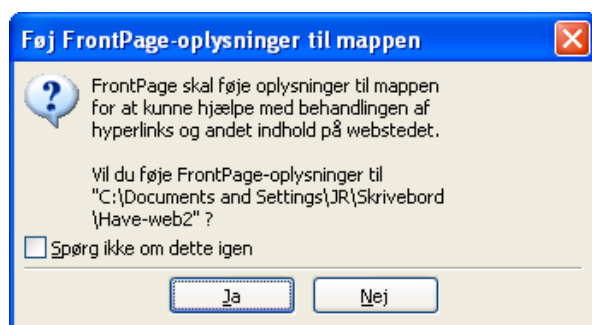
Føj FrontPage-oplysninger til mappen

FrontPage skal føje oplysninger til mappen for at kunne hjælpe med behandlingen af hyperlinks og andet indhold på webstedet.

Vil du føje FrontPage-oplysninger til "C:\Documents and Settings\JR\Skrivebord \Have-web2" ?

Spørg ikke om dette igen

Ja

Nej